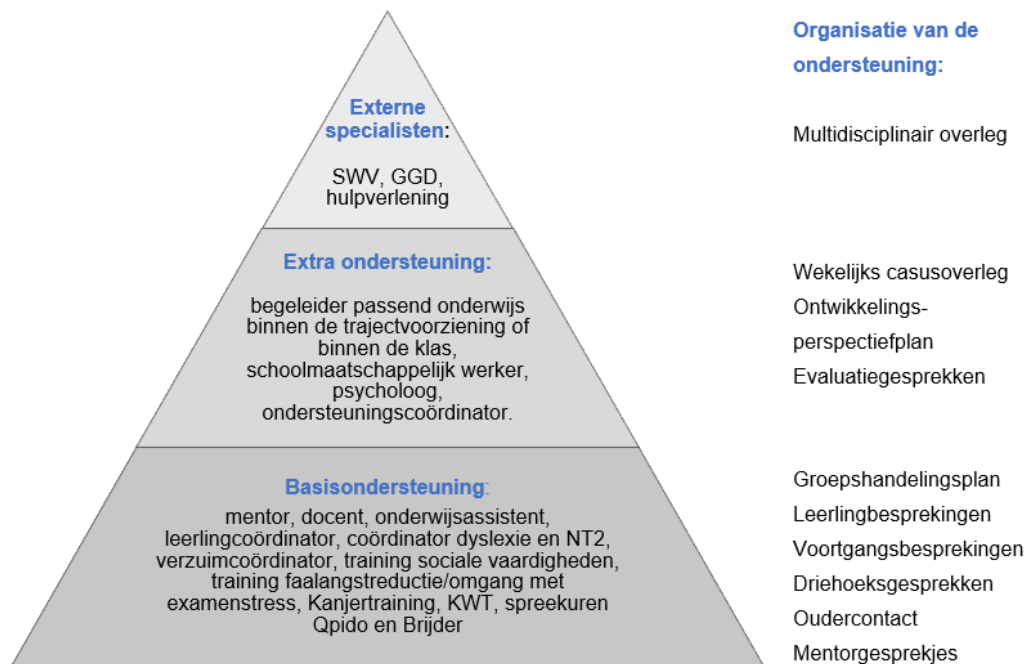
Externe specialisten:

SWV, GGD, hulpverlening

Extra ondersteuning:

begeleider passend onderwijs binnen de trajectvoorziening of binnen de klas, schoolmaatschappelijk werker, psycholoog, ondersteuningscoördinator.

Basisondersteuning:

mentor, docent, onderwijsassistent, leerlingcoördinator, coördinator dyslexie en NT2, verzuimcoördinator, training sociale vaardigheden, training faalangstreductie/omgang met examenstress, Kanjertraining, KWT, spreekuren Qpido en Brijder

Organisatie van de ondersteuning:

Multidisciplinair overleg

Wekelijks casusoverleg
Ontwikkelingsperspectiefplan
Evaluatiegesprekken

Groepshandelingsplan
Leerlingbesprekingen
Voortgangsbesprekingen
Driehoeksgesprekken
Oudercontact
Mentorgesprekjes